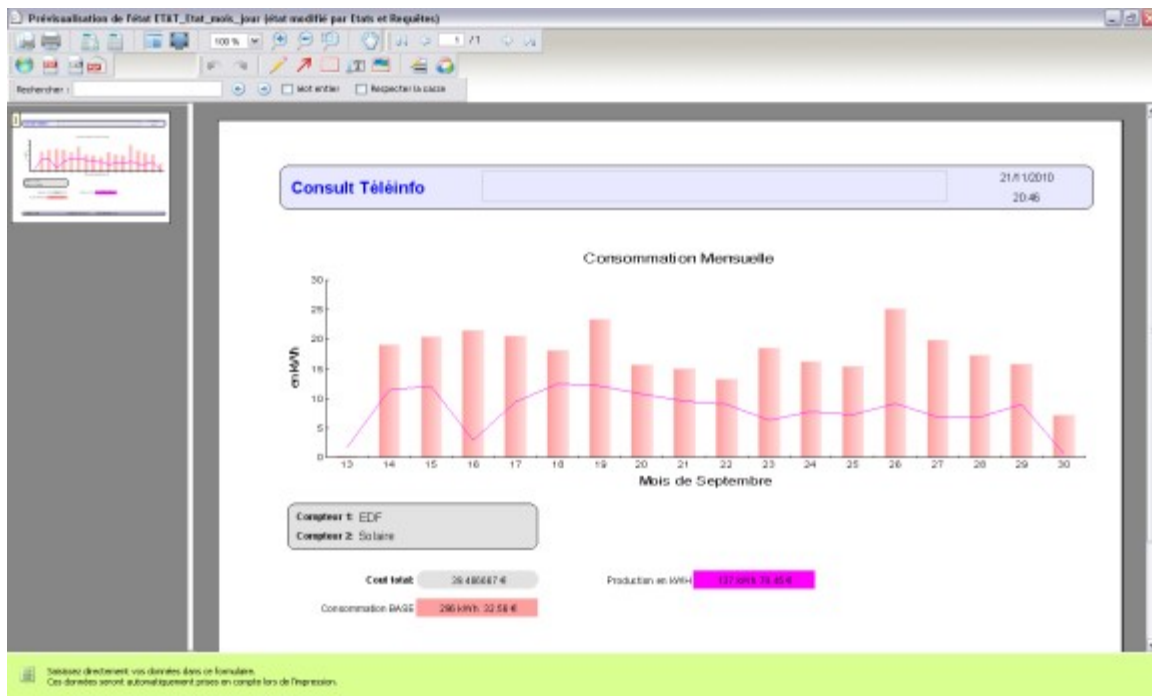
Prévisualisation de l'état ETAT_Etat_mois_jour (état modifié par Etats et Requêtes)

100 %

1 /1

Rechercher :

Mot entier

Respecter la casse

Consult Téléinfo

21/11/2010

20:46

Consommation Mensuelle

30
25
20
15
10
5
0

en kWh

13 14 15 16 17 18 19 20 21 22 23 24 25 26 27 28 29 30

Mois de Septembre

Compteur 1: EDF

Compteur 2: Solaire

Cout total: 39.486667 €

Production en kWH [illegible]

Consommation BASE 286 kWh 32.58 €

Saisissez directement vos données dans ce formulaire.
Ces données seront automatiquement prises en compte lors de l'impression.